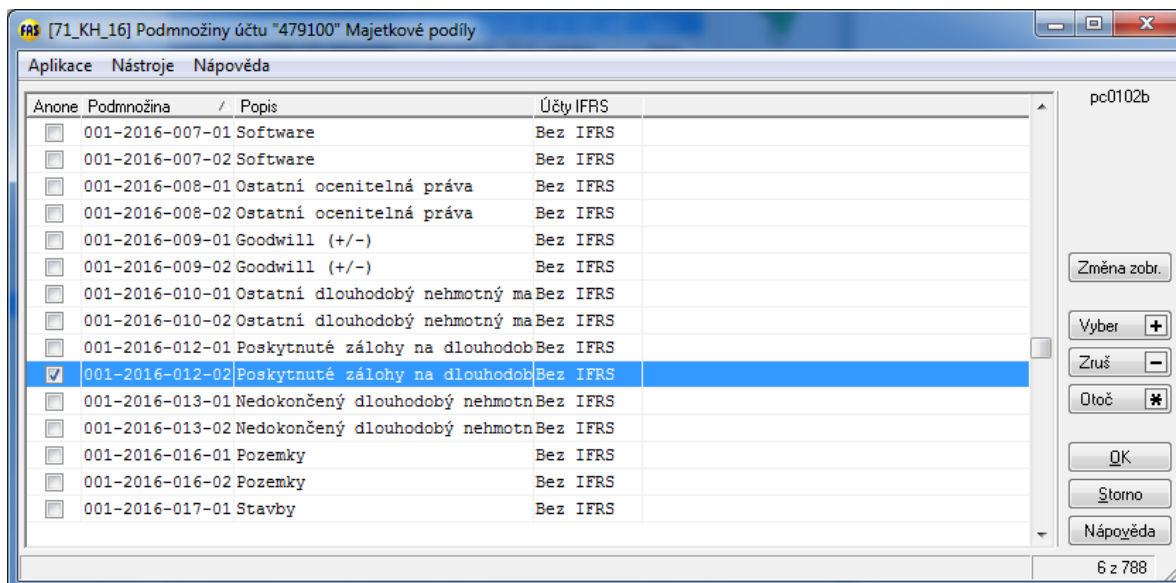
FAS [71_KH_16] Podmnožiny účtu "479100" Majetkové podíly

Aplikace Nástroje Nápověda

pc0102b

| Anone | Podmnožina | Popis | Účty IFRS |
|---|---|---|---|
| ☐ | 001-2016-007-01 | Software | Bez IFRS |
| ☐ | 001-2016-007-02 | Software | Bez IFRS |
| ☐ | 001-2016-008-01 | Ostatní ocenitelná práva | Bez IFRS |
| ☐ | 001-2016-008-02 | Ostatní ocenitelná práva | Bez IFRS |
| ☐ | 001-2016-009-01 | Goodwill (+/-) | Bez IFRS |
| ☐ | 001-2016-009-02 | Goodwill (+/-) | Bez IFRS |
| ☐ | 001-2016-010-01 | Ostatní dlouhodobý nehmotný ma | Bez IFRS |
| ☐ | 001-2016-010-02 | Ostatní dlouhodobý nehmotný ma | Bez IFRS |
| ☐ | 001-2016-012-01 | Poskytnuté zálohy na dlouhodob | Bez IFRS |
| ☑ | 001-2016-012-02 | Poskytnuté zálohy na dlouhodob | Bez IFRS |
| ☐ | 001-2016-013-01 | Nedokončený dlouhodobý nehmotn | Bez IFRS |
| ☐ | 001-2016-013-02 | Nedokončený dlouhodobý nehmotn | Bez IFRS |
| ☐ | 001-2016-016-01 | Pozemky | Bez IFRS |
| ☐ | 001-2016-016-02 | Pozemky | Bez IFRS |
| ☐ | 001-2016-017-01 | Stavby | Bez IFRS |

Změna zobr.
Vyber +
Zruš −
Otoč *
OK
Storno
Nápověda

6 z 788